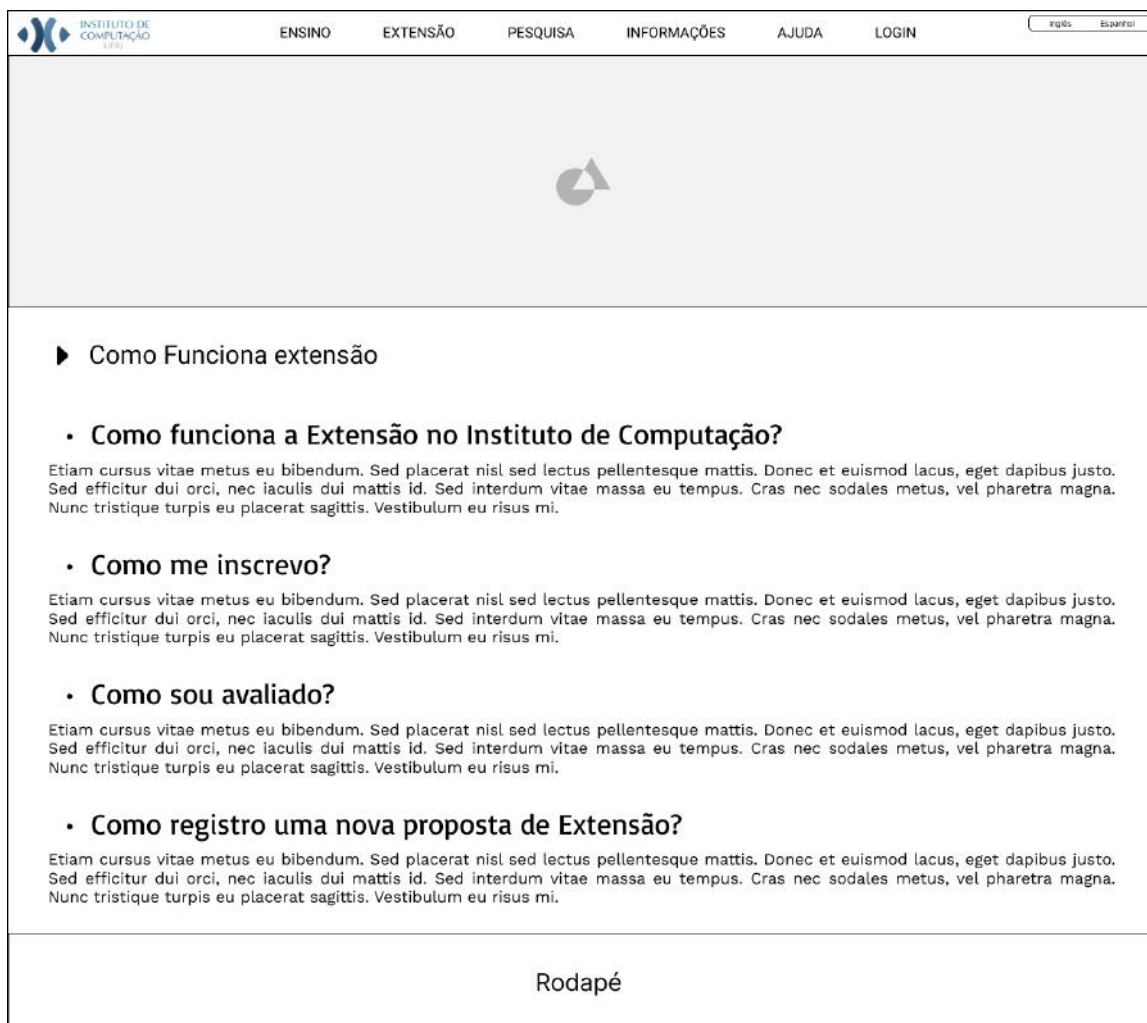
INSTITUTO DE COMPUTAÇÃO UFRJ

ENSINO EXTENSÃO PESQUISA INFORMAÇÕES AJUDA LOGIN

Inglês Espanhol

Como Funciona extensão

• Como funciona a Extensão no Instituto de Computação?

Etiam cursus vitae metus eu bibendum. Sed placerat nisl sed lectus pellentesque mattis. Donec et euismod lacus, eget dapibus justo. Sed efficitur dui orci, nec iaculis dui mattis id. Sed interdum vitae massa eu tempus. Cras nec sodales metus, vel pharetra magna. Nunc tristique turpis eu placerat sagittis. Vestibulum eu risus mi.

• Como me inscrevo?

Etiam cursus vitae metus eu bibendum. Sed placerat nisl sed lectus pellentesque mattis. Donec et euismod lacus, eget dapibus justo. Sed efficitur dui orci, nec iaculis dui mattis id. Sed interdum vitae massa eu tempus. Cras nec sodales metus, vel pharetra magna. Nunc tristique turpis eu placerat sagittis. Vestibulum eu risus mi.

• Como sou avaliado?

Etiam cursus vitae metus eu bibendum. Sed placerat nisl sed lectus pellentesque mattis. Donec et euismod lacus, eget dapibus justo. Sed efficitur dui orci, nec iaculis dui mattis id. Sed interdum vitae massa eu tempus. Cras nec sodales metus, vel pharetra magna. Nunc tristique turpis eu placerat sagittis. Vestibulum eu risus mi.

• Como registro uma nova proposta de Extensão?

Etiam cursus vitae metus eu bibendum. Sed placerat nisl sed lectus pellentesque mattis. Donec et euismod lacus, eget dapibus justo. Sed efficitur dui orci, nec iaculis dui mattis id. Sed interdum vitae massa eu tempus. Cras nec sodales metus, vel pharetra magna. Nunc tristique turpis eu placerat sagittis. Vestibulum eu risus mi.

Rodapé